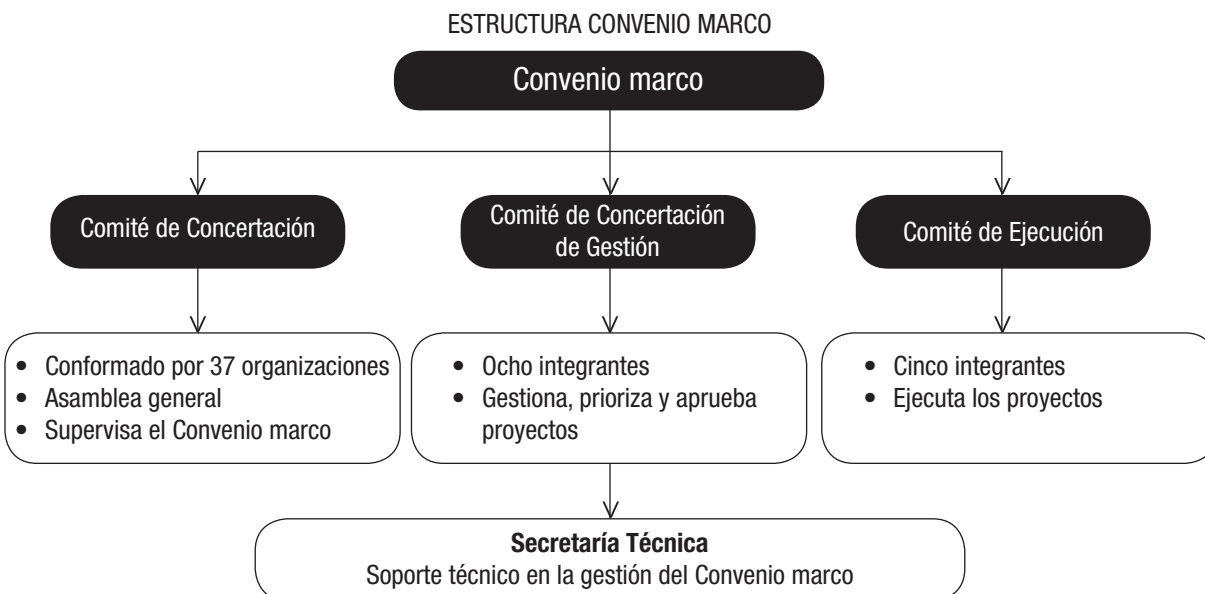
ESTRUCTURA CONVENIO MARCO

Convenio marco

Comité de Concertación

Comité de Concertación de Gestión

Comité de Ejecución

• Conformado por 37 organizaciones
• Asamblea general
• Supervisa el Convenio marco

• Ocho integrantes
• Gestiona, prioriza y aprueba proyectos

• Cinco integrantes
• Ejecuta los proyectos

**Secretaría Técnica**
Soporte técnico en la gestión del Convenio marco